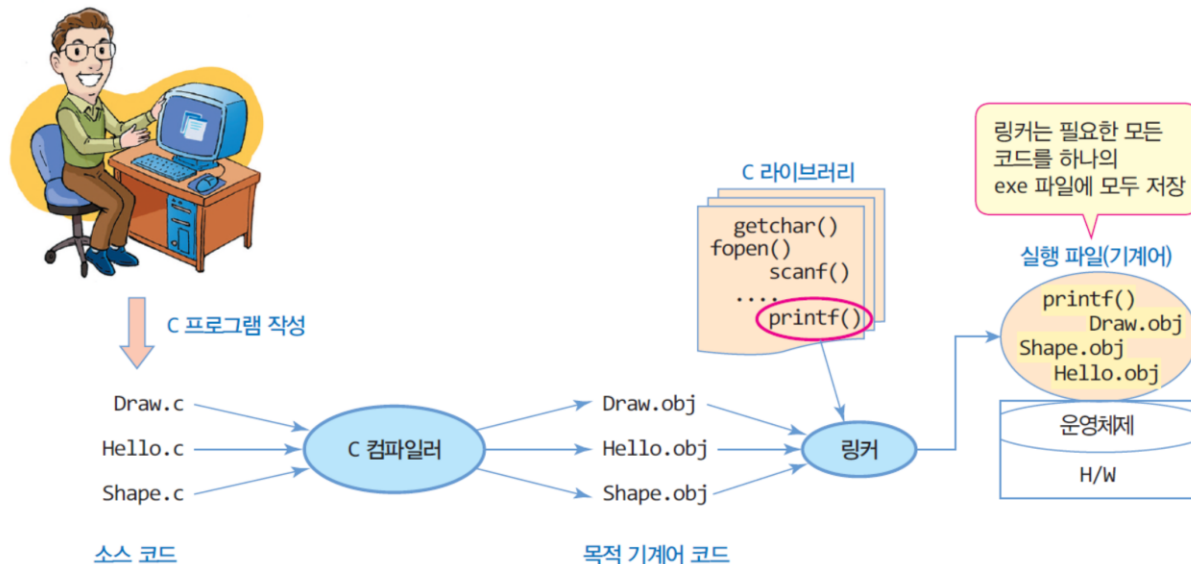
C 프로그램 작성

Draw.c
Hello.c
Shape.c

C 컴파일러

Draw.obj
Hello.obj
Shape.obj

C 라이브러리
getchar()
fopen()
scanf()
....
printf()

링커

링커는 필요한 모든 코드를 하나의 exe 파일에 모두 저장

실행 파일(기계어)
printf()
Draw.obj
Shape.obj
Hello.obj

운영체제

H/W

소스 코드

목적 기계어 코드